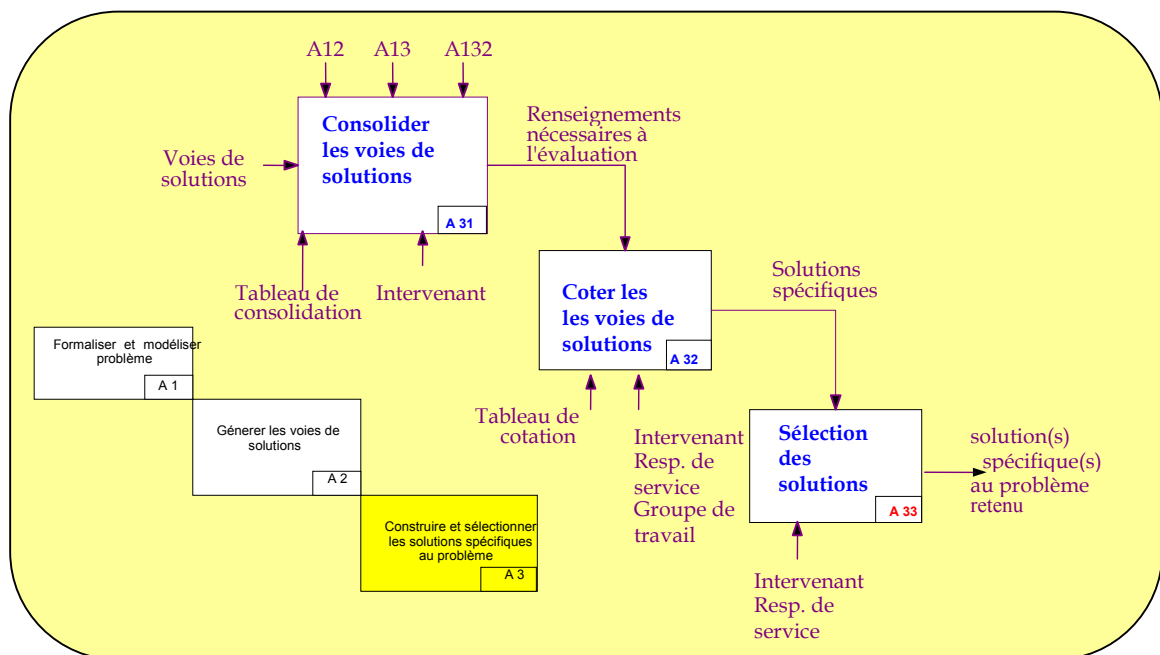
A12 A13 A132

Consolider les voies de solutions

A 31

Voies de solutions

Renseignements nécessaires à l'évaluation

Tableau de consolidation

Intervenant

Coter les les voies de solutions

A 32

Solutions spécifiques

Formaliser et modéliser problème

A 1

Génerer les voies de solutions

A 2

Construire et sélectionner les solutions spécifiques au problème

A 3

Tableau de cotation

Intervenant Resp. de service Groupe de travail

Sélection des solutions

A 33

solution(s) spécifique(s) au problème retenu

Intervenant Resp. de service